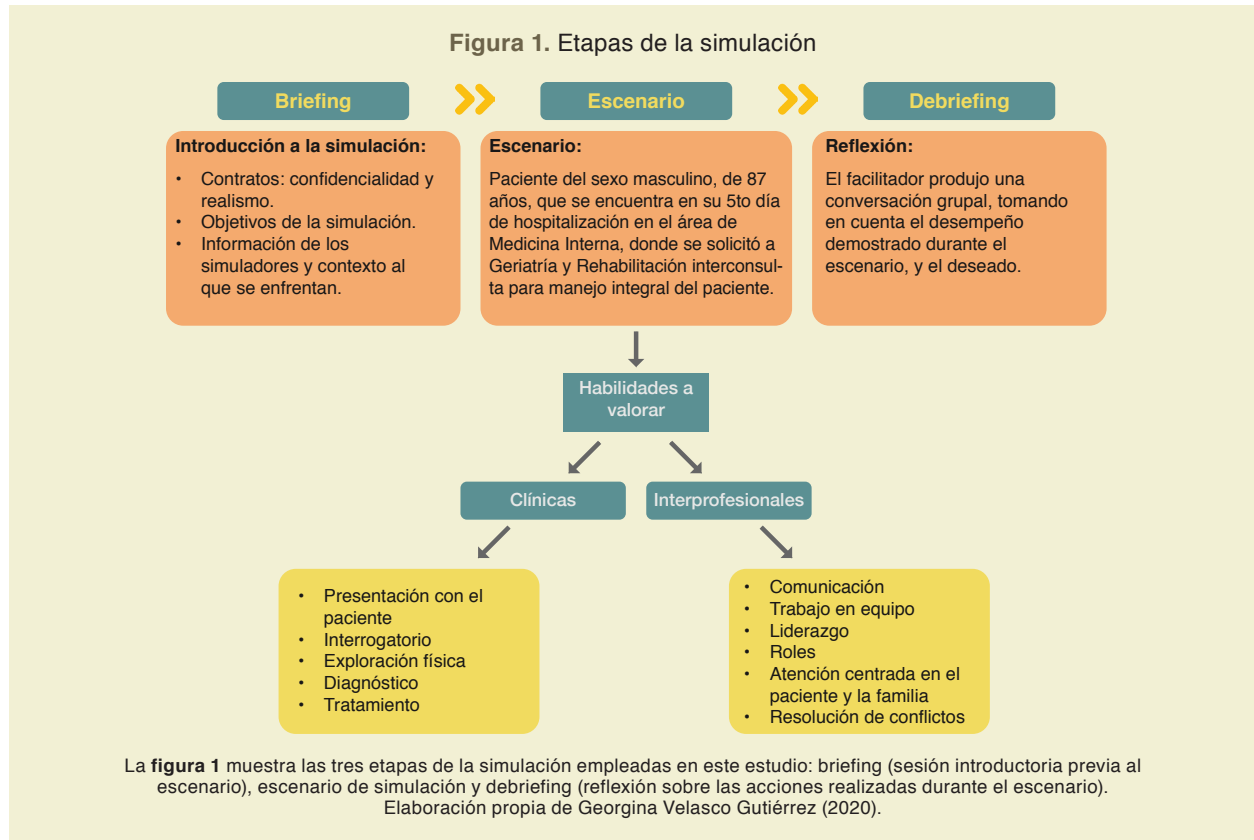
**Figura 1.** Etapas de la simulación

Briefing

Escenario

Debriefing

**Introducción a la simulación:**

- Contratos: confidencialidad y realismo.
- Objetivos de la simulación.
- Información de los simuladores y contexto al que se enfrentan.

**Escenario:**

Paciente del sexo masculino, de 87 años, que se encuentra en su 5to día de hospitalización en el área de Medicina Interna, donde se solicitó a Geriatría y Rehabilitación interconsulta para manejo integral del paciente.

**Reflexión:**

El facilitador produjo una conversación grupal, tomando en cuenta el desempeño demostrado durante el escenario, y el deseado.

Habilidades a valorar

Clínicas

Interprofesionales

- Presentación con el paciente
- Interrogatorio
- Exploración física
- Diagnóstico
- Tratamiento

- Comunicación
- Trabajo en equipo
- Liderazgo
- Roles
- Atención centrada en el paciente y la familia
- Resolución de conflictos

La **figura 1** muestra las tres etapas de la simulación empleadas en este estudio: briefing (sesión introductoria previa al escenario), escenario de simulación y debriefing (reflexión sobre las acciones realizadas durante el escenario). Elaboración propia de Georgina Velasco Gutiérrez (2020).